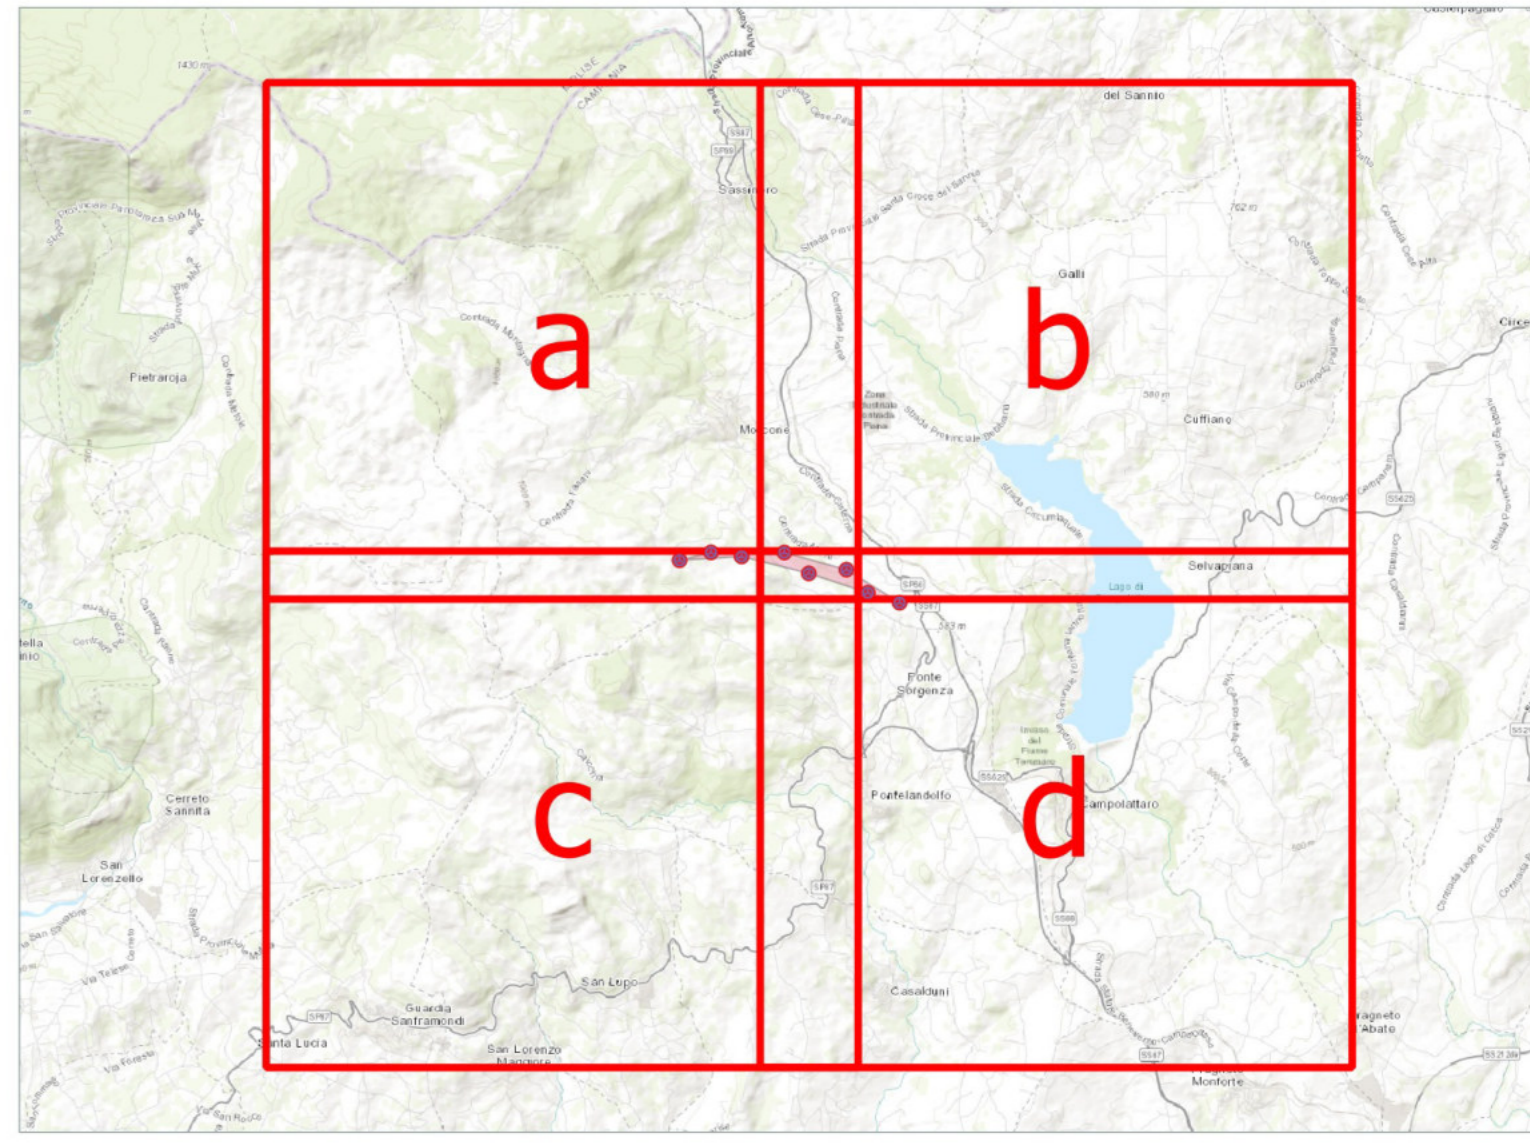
a

b

c

d

1430 m

MOLISE

CAMPANIA

SS87

SR86

Sassinoro

del Sannio

Strada Provinciale Santa Croce del Sannio

Galli

762 m

Pietraroja

Contrada Montagna

Morcone

Cuffiano

580 m

Zona Industriale Contrada Piana

Strada Provinciale Benevento

Strada Circumlacuale

Selvapiana

Lago di

SS625

SR86

SS87

583 m

Fonte Sorgenza

Pontelandolfo

Campolattaro

SS625

Cerreto Sannita

San Lorenzello

San Lupo

Guardia Sanframondi

Santa Lucia

San Lorenzo Maggiore

Casalduni

SS88

SS87

Via Telese

Via Foresta

Circe

ragneto l'Abate

Monforte

Castelpagano